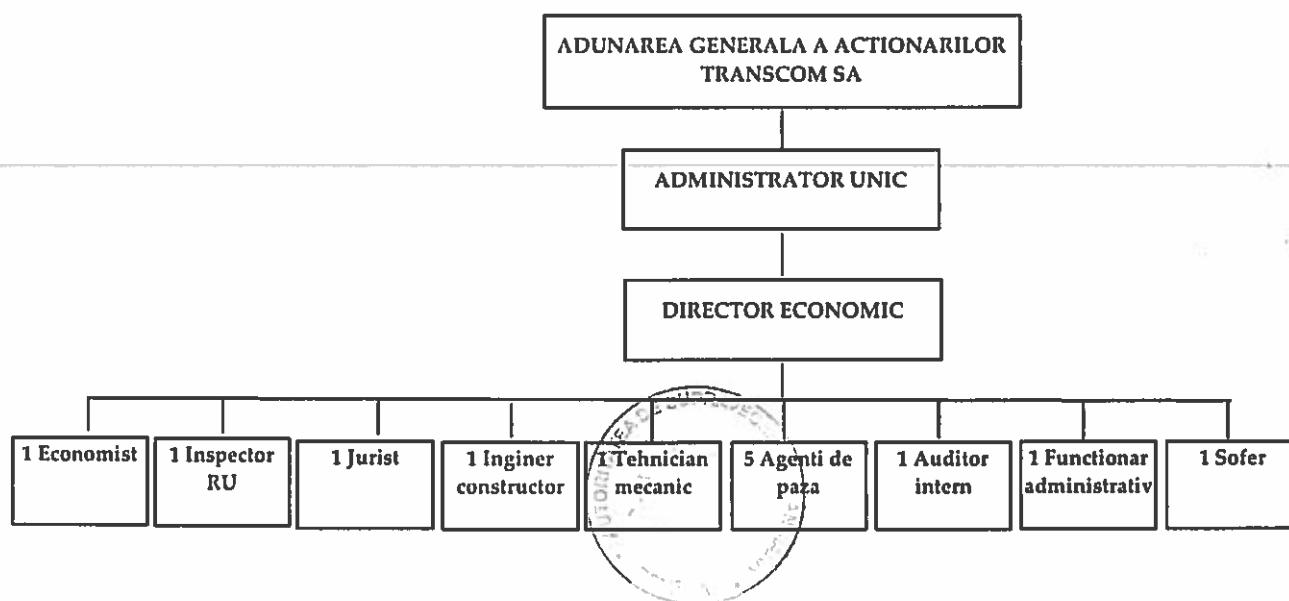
ADUNAREA GENERALA A ACTIONARILOR TRANSCOM SA

ADMINISTRATOR UNIC

DIRECTOR ECONOMIC

1 Economist

1 Inspector RU

1 Jurist

1 Inginer constructor

1 Tehnician mecanic

5 Agenti de paza

1 Auditor intern

1 Functionar administrativ

1 Sofer

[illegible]